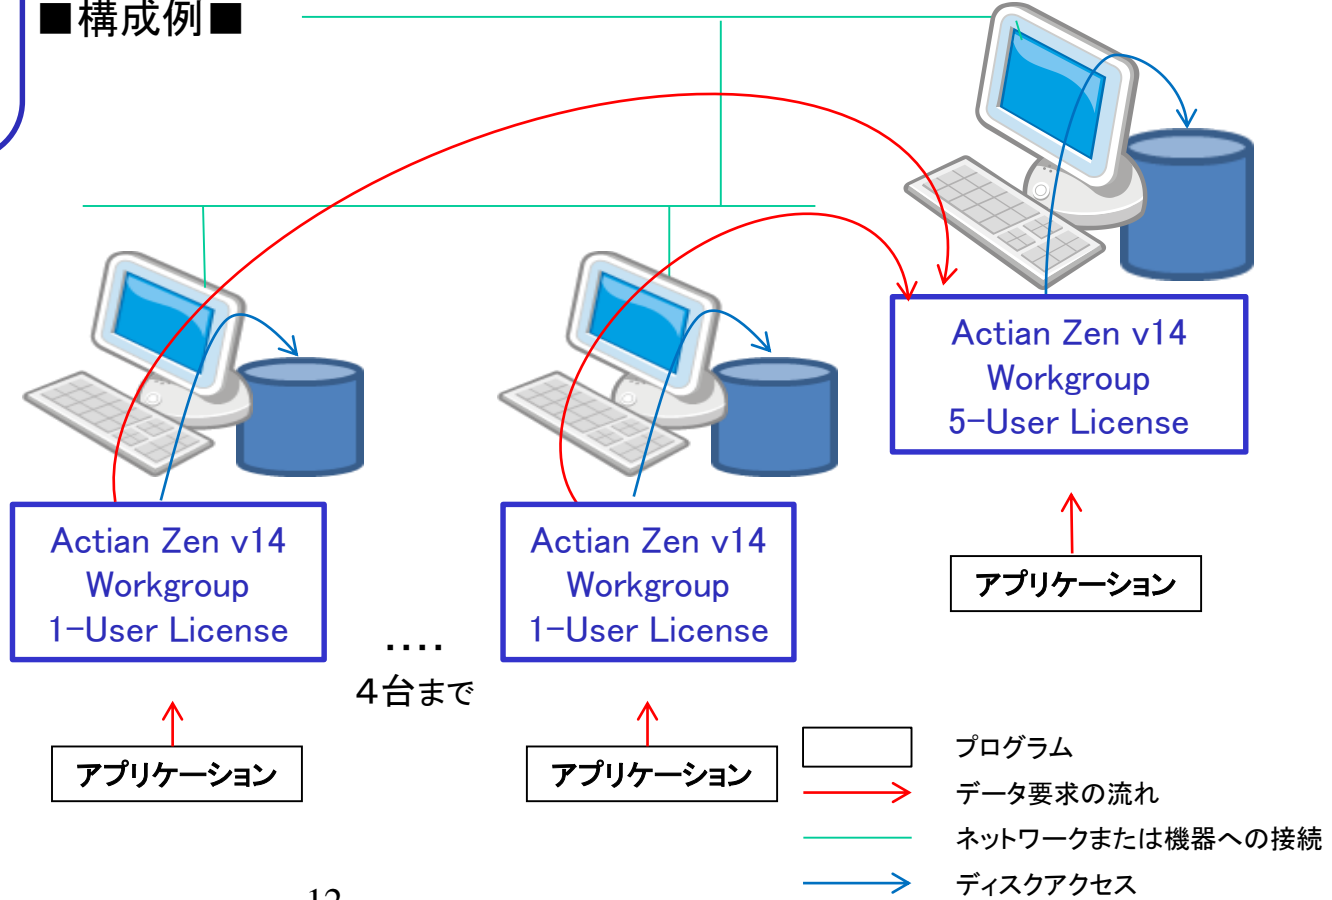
■構成例■

Actian Zen v14
Workgroup
5-User License

アプリケーション

Actian Zen v14
Workgroup
1-User License

....
4台まで

Actian Zen v14
Workgroup
1-User License

アプリケーション

アプリケーション

プログラム
データ要求の流れ
ネットワークまたは機器への接続
ディスクアクセス

12